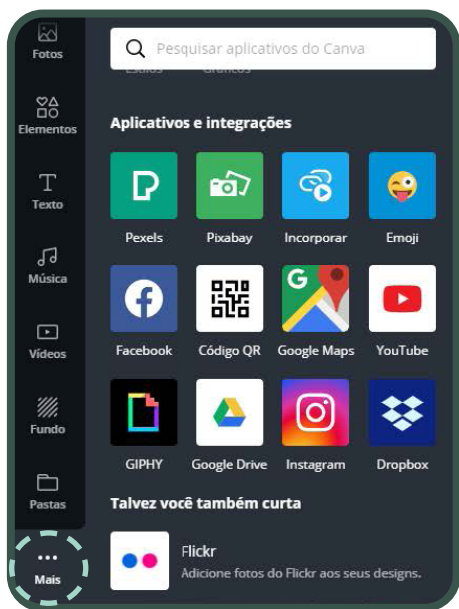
Fotos
Elementos
Texto
Música
Vídeos
Fundo
Pastas
Mais

Pesquisar aplicativos do Canva

Aplicativos e integrações

Pexels
Pixabay
Incorporar
Emoji
Facebook
Código QR
Google Maps
YouTube
GIPHY
Google Drive
Instagram
Dropbox

Talvez você também curta

Flickr
Adicione fotos do Flickr aos seus designs.